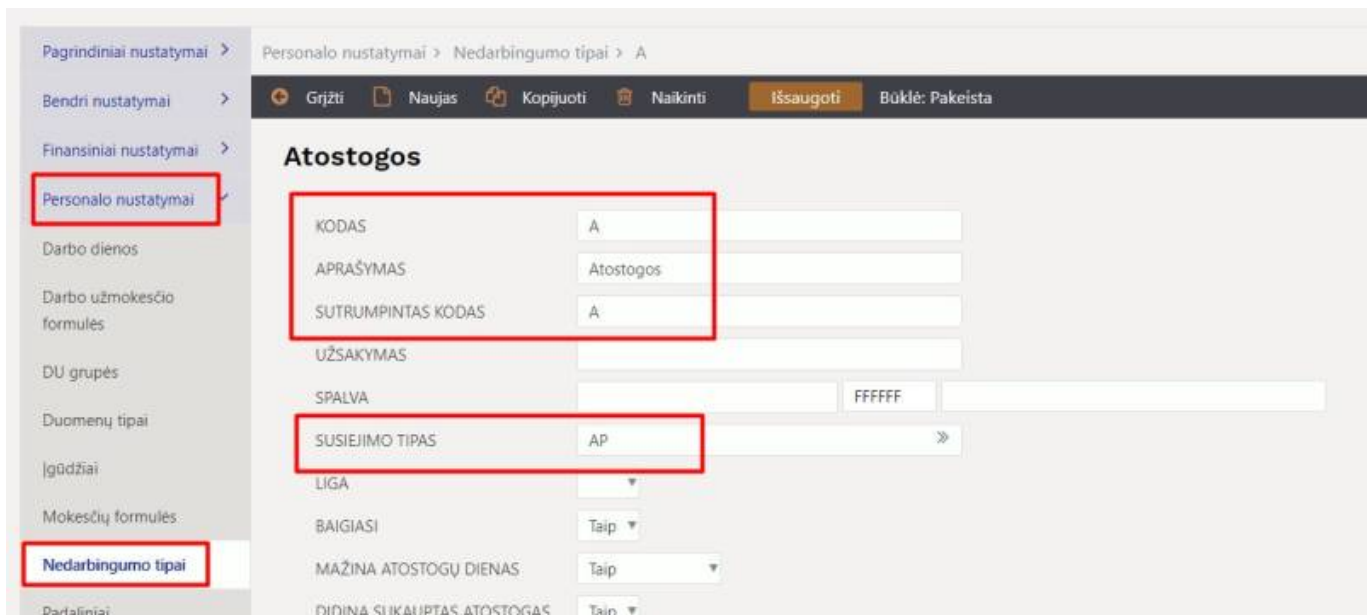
Pagrindiniai nustatymai >
Bendri nustatymai >
Finansiniai nustatymai >
Personalo nustatymai
Darbo dienos
Darbo užmokesčio formulės
DU grupės
Duomenų tipai
Įgūdžiai
Mokesčių formulės
Nedarbingumo tipai
Padaliniai

Personalo nustatymai > Nedarbingumo tipai > A

Grįžti Naujas Kopijuoti Naikinti Išsaugoti Būklė: Pakeista

Atostogos

| | |
|---|---|
| KODAS | A |
| APRAŠYMAS | Atostogos |
| SUTRUMPINTAS KODAS | A |
| UŽSAKYMAS | |
| SPALVA | FFFFFF |
| SUSIEJIMO TIPAS | AP |
| LIGA | |
| BAIGIASI | Taip |
| MAŽINA ATOSTOGŲ DIENAS | Taip |
| DIDINA SUKAUPTAS ATOSTOGAS | Taip |